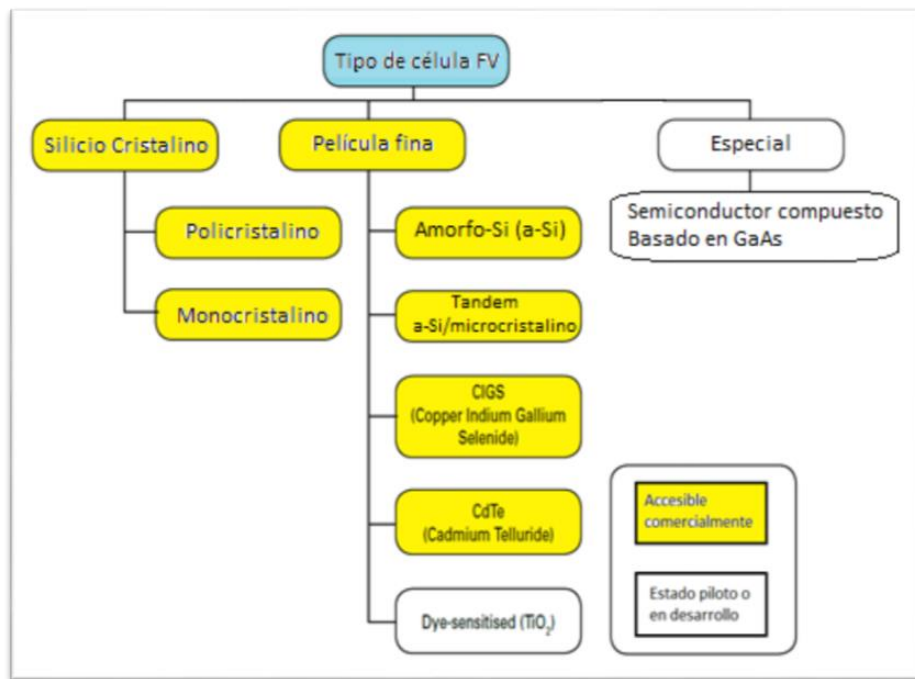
Tipo de célula FV

Silicio Cristalino

Policristalino

Monocristalino

Película fina

Amorfo-Si (a-Si)

Tandem a-Si/microcristalino

CIGS (Copper Indium Gallium Selenide)

CdTe (Cadmium Telluride)

Dye-sensitised ($TiO_2$)

Especial

Semiconductor compuesto Basado en GaAs

Accesible comercialmente

Estado piloto o en desarrollo